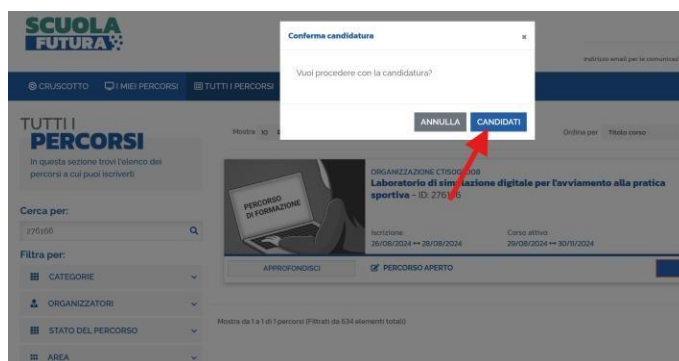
SCUOLA FUTURA

Indirizzo email per le comunicaz

CRUSCOTTO  I MIEI PERCORSI  TUTTI I PERCORSI

Conferma candidatura ×

Vuoi procedere con la candidatura?

ANNULLA  CANDIDATI

TUTTI I PERCORSI

In questa sezione trovi l'elenco dei percorsi a cui puoi iscriverti

Mostra 10

Ordina per Titolo corso

Cerca per:

276158

Filtra per:

CATEGORIE

ORGANIZZATORI

STATO DEL PERCORSO

AREA

PERCORSO DI FORMAZIONE

ORGANIZZAZIONE CTIS00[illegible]00B

Laboratorio di sim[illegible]zione digitale per l'avviamento alla pratica sportiva - ID: 2761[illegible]8

Iscrizione
26/08/2024 ↔ 28/08/2024

Corso attivo
29/08/2024 ↔ 30/11/2024

APPROFONDISCI

PERCORSO APERTO

Mostra da 1 a 1 di 1 percorsi (Filtrati da 634 elementi totali)